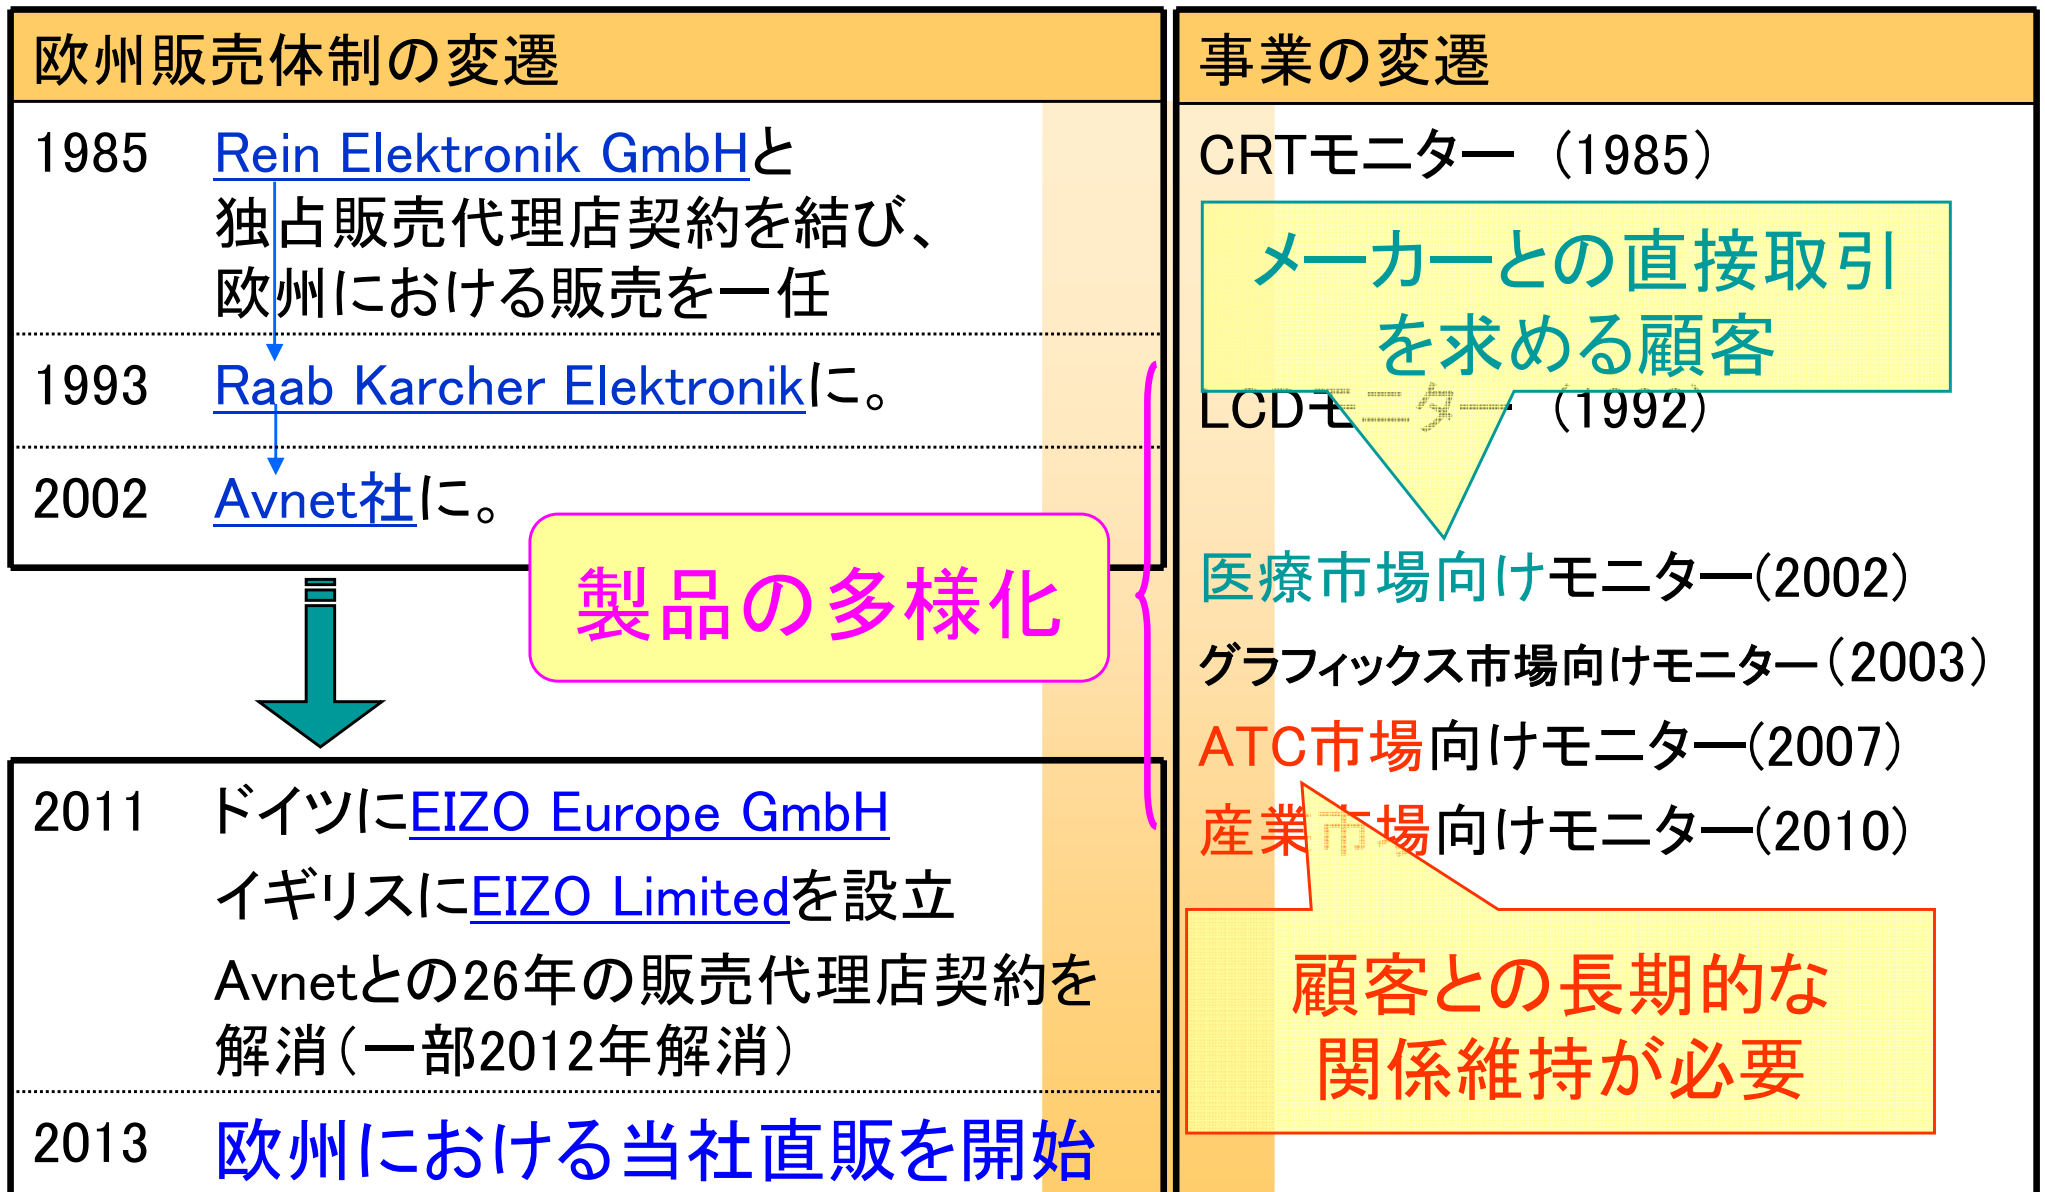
欧州販売体制の変遷

1985 Rein Elektronik GmbHと独占販売代理店契約を結び、欧州における販売を一任

1993 Raab Karcher Elektronikに。

2002 Avnet社に。

製品の多様化

2011 ドイツにEIZO Europe GmbH
イギリスにEIZO Limitedを設立
Avnetとの26年の販売代理店契約を解消（一部2012年解消）

2013 欧州における当社直販を開始

事業の変遷

CRTモニター（1985）

メーカーとの直接取引を求める顧客

LCDモニター（1992）

医療市場向けモニター(2002)

グラフィックス市場向けモニター（2003）

ATC市場向けモニター(2007)

産業市場向けモニター(2010)

顧客との長期的な関係維持が必要